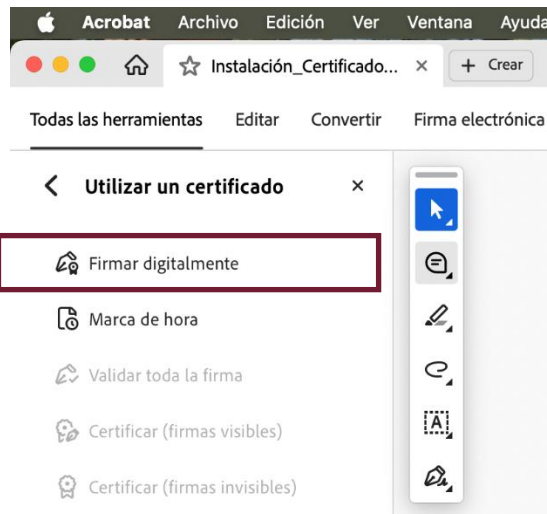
Acrobat Archivo Edición Ver Ventana Ayuda

Instalación_Certificado... ×

+ Crear

Todas las herramientas Editar Convertir Firma electrónica

Utilizar un certificado ×

Firmar digitalmente

Marca de hora

Validar toda la firma

Certificar (firmas visibles)

Certificar (firmas invisibles)

A